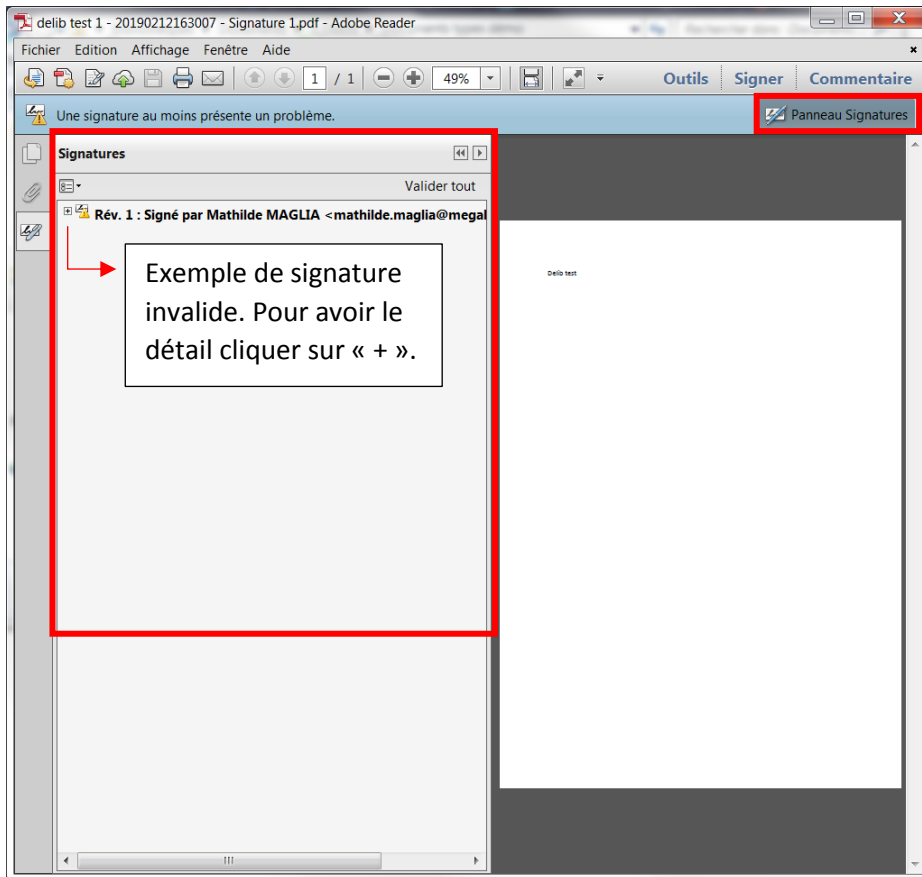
delib test 1 - 20190212163007 - Signature 1.pdf - Adobe Reader

Fichier Edition Affichage Fenêtre Aide

1 / 1 49%

Outils Signer Commentaire

Une signature au moins présente un problème.

Panneau Signatures

Signatures

Valider tout

Rév. 1 : Signé par Mathilde MAGLIA <mathilde.maglia@megal

Exemple de signature invalide. Pour avoir le détail cliquer sur « + ».

Delib test